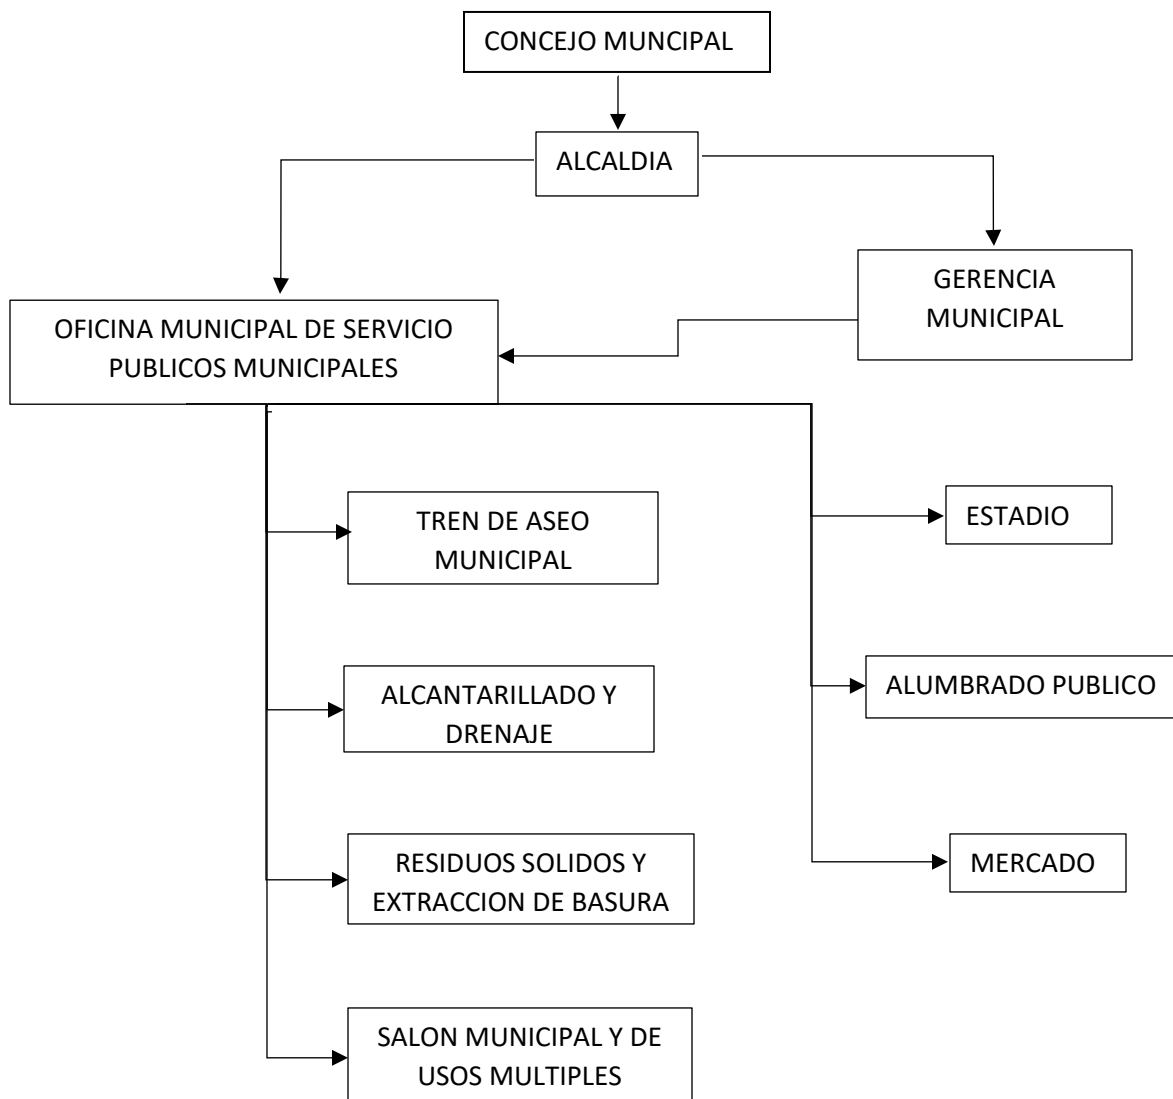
CONCEJO MUNCIPAL

ALCALDIA

GERENCIA MUNICIPAL

OFICINA MUNICIPAL DE SERVICIO PUBLICOS MUNICIPALES

TREN DE ASEO MUNICIPAL

ALCANTARILLADO Y DRENAJE

RESIDUOS SOLIDOS Y EXTRACCION DE BASURA

SALON MUNICIPAL Y DE USOS MULTIPLES

ESTADIO

ALUMBRADO PUBLICO

MERCADO